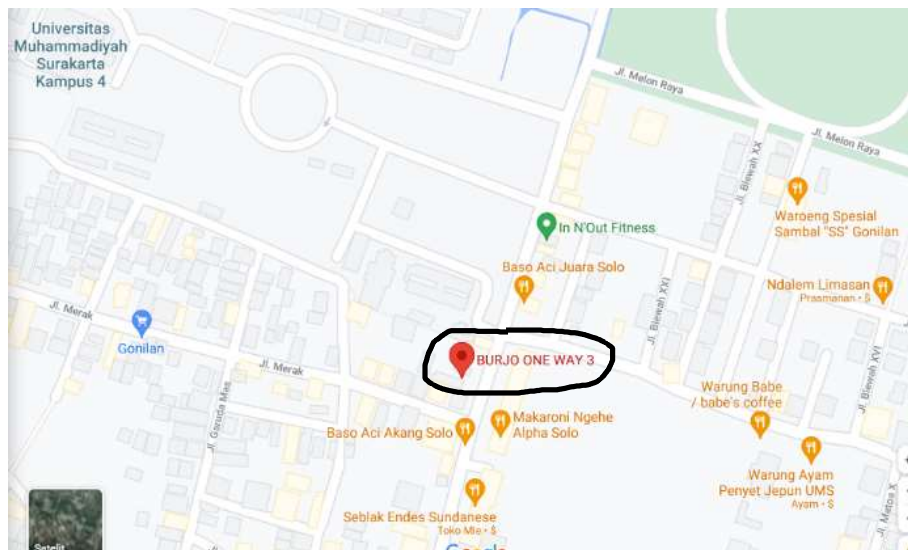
Universitas Muhammadiyah Surakarta Kampus 4

Jl. Melon Raya

Jl. Melon Raya

Jl. Blewah XX

Waroeng Spesial Sambal "SS" Gonilan

In N'Out Fitness

Baso Aci Juara Solo

Jl. Blewah XXI

Ndalem Limasan
Prasmanan · $

Jl. Merak

Gonilan

BURJO ONE WAY 3

Jl. Merak

Jl. Garuda Mas

Warung Babe / babe's coffee

Jl. Blewah XVI

Makaroni Ngehe Alpha Solo

Baso Aci Akang Solo

Warung Ayam Penyet Jepun UMS
Ayam · $

Jl. Matos X

Seblak Endes Sundanese
Toko Mie · $

Satelit

Google